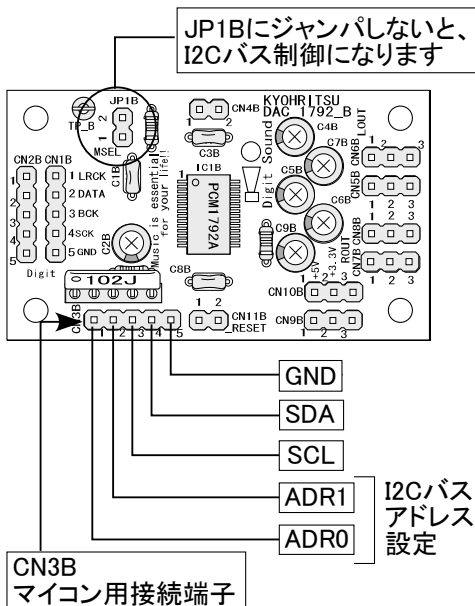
JP1Bにジャンパしないと、I2Cバス制御になります

JP1B
TP_B
1
2
3
MSEL
CN4B
1 2
C3B
KYOHRITSU
DAC 1792_B
C4B
C7B
LOUT
CN6B
1 2 3
CN2B
CN1B
1 LRCK
2 DATA
3 BCK
4SCK
5 GND
1
2
3
4
5
Digit
C1B
IC1B
PCM1792A
Music is essential for your life!!
Digit Sound
C5B
C6B
CN5B
1 2 3
CN8B
1 2 3
CN7B
C2B
C9B
ROUT
+3.3V
+5V
CN10B
102J
C8B
1 2
CN11B
RESET
CN9B
1 2 3
CN3B
1 2 3 4 5
GND
SDA
SCL
ADR1
ADR0
I2Cバス
アドレス
設定
CN3B
マイコン用接続端子